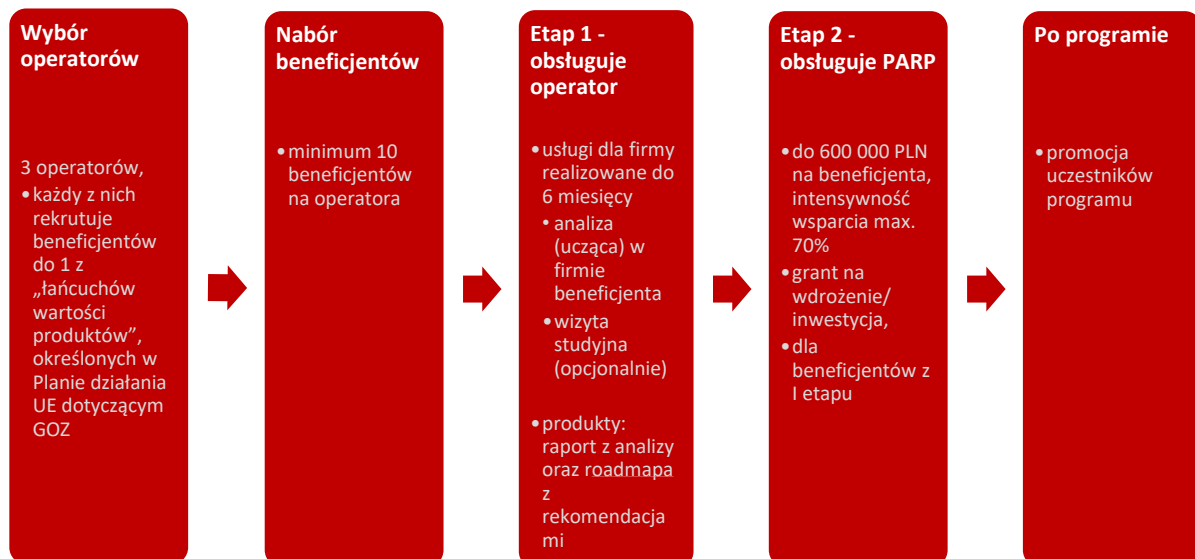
Wybór operatorów

3 operatorów,
- każdy z nich rekrutuje beneficjentów do 1 z „łańcuchów wartości produktów”, określonych w Planie działania UE dotyczącym GOZ

Nabór beneficjentów

- minimum 10 beneficjentów na operatora

Etap 1 - obsługuje operator

- usługi dla firmy realizowane do 6 miesięcy
  - analiza (ucząca) w firmie beneficjenta
  - wizyta studyjna (opcjonalnie)
- produkty: raport z analizy oraz roadmapa z rekomendacjami

Etap 2 - obsługuje PARP

- do 600 000 PLN na beneficjenta, intensywność wsparcia max. 70%
- grant na wdrożenie/ inwestycja,
- dla beneficjentów z I etapu

Po programie

- promocja uczestników programu